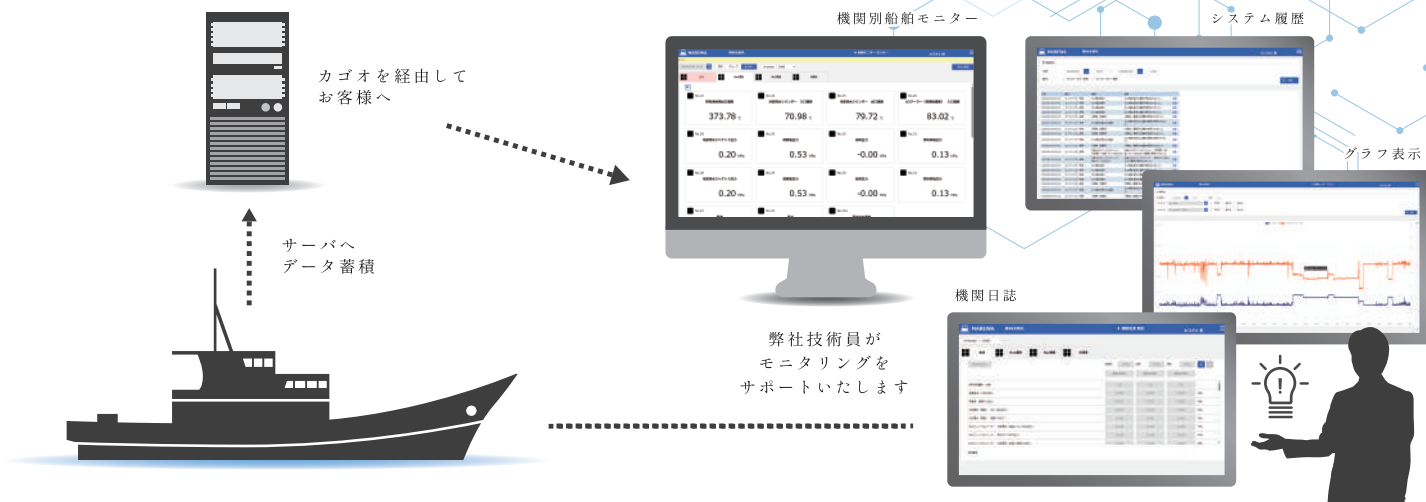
カゴオを経由して
お客様へ

サーバへ
データ蓄積

機関別船舶モニター

373.78
70.98
79.72
83.02
0.20
0.53
-0.00
0.13
0.20
0.53
-0.00
0.13

システム履歴

グラフ表示

弊社技術員が
モニタリングを
サポートいたします

機関日誌